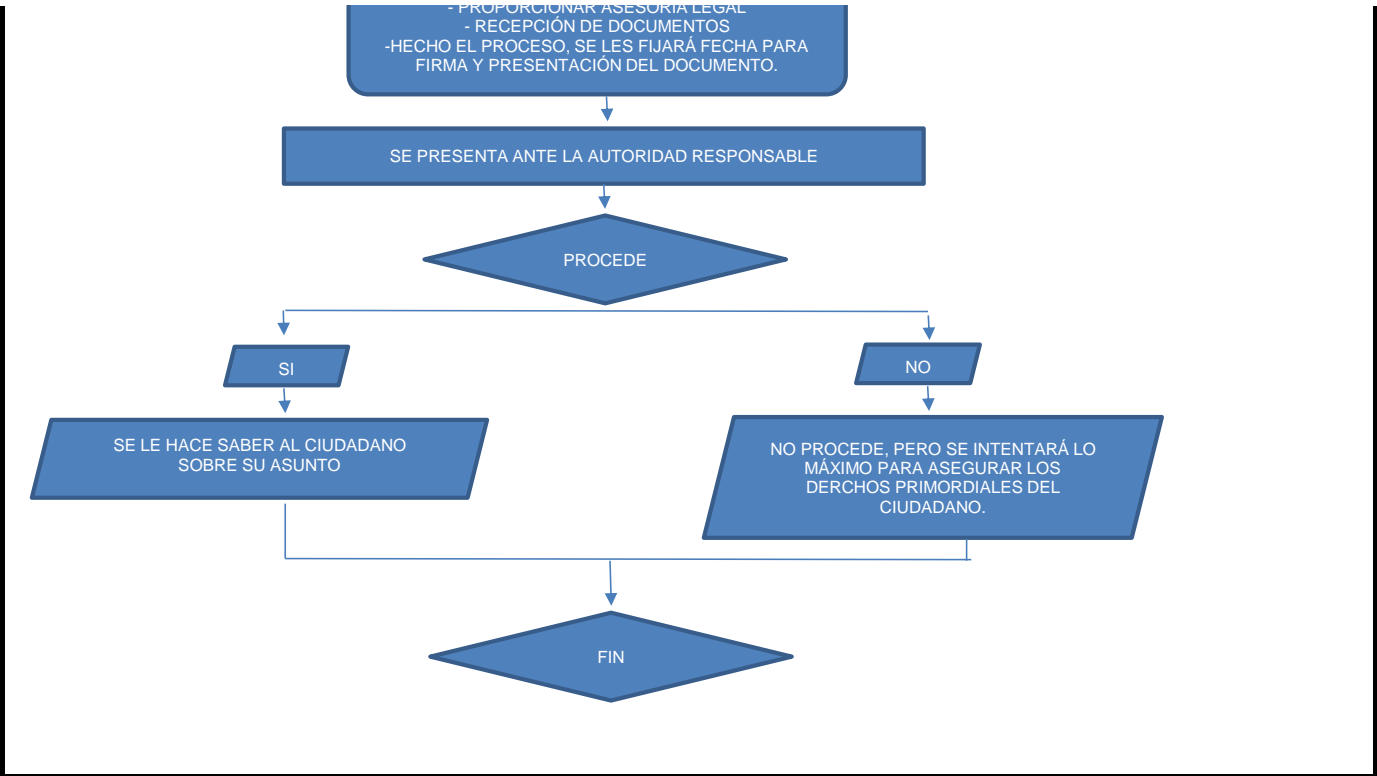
- PROPORCIONAR ASESORÍA LEGAL
- RECEPCIÓN DE DOCUMENTOS
-HECHO EL PROCESO, SE LES FIJARÁ FECHA PARA FIRMA Y PRESENTACIÓN DEL DOCUMENTO.

SE PRESENTA ANTE LA AUTORIDAD RESPONSABLE

PROCEDE

SI

NO

SE LE HACE SABER AL CIUDADANO SOBRE SU ASUNTO

NO PROCEDE, PERO SE INTENTARÁ LO MÁXIMO PARA ASEGURAR LOS DERCHOS PRIMORDIALES DEL CIUDADANO.

FIN